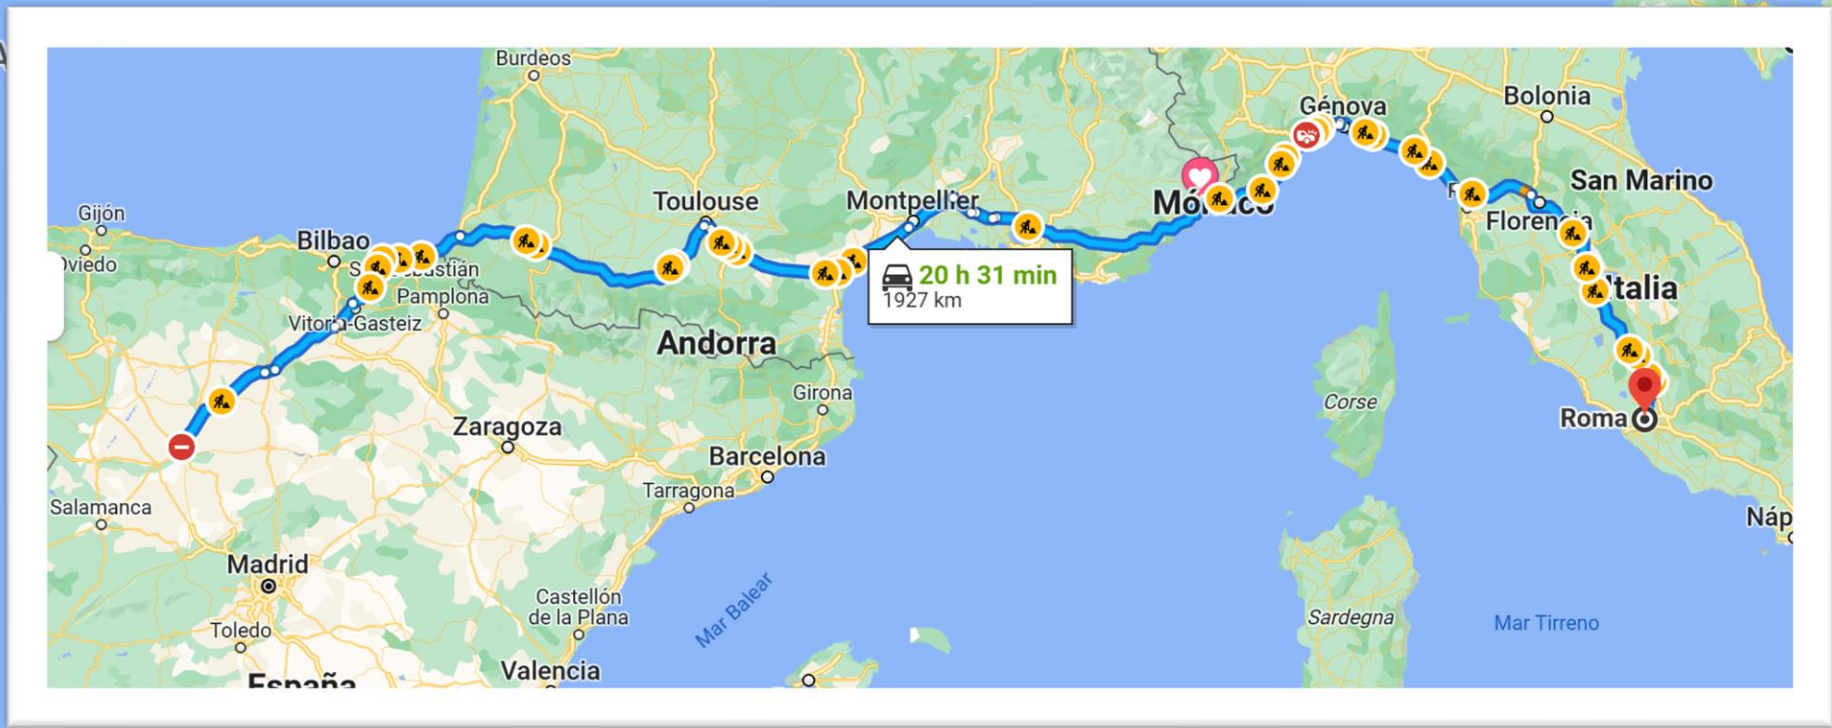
Burdeos
Génova
Bolonia
San Marino
Gijón
Bilbao
Oviedo
San Sebastián
Pamplona
Vitoria-Gasteiz
Toulouse
Montpellier
Mónaco
Florencia
Italia
20 h 31 min
1927 km
Andorra
Girona
Corse
Roma
Zaragoza
Barcelona
Tarragona
Salamanca
Madrid
Toledo
Castellón de la Plana
Mar Balear
Sardegna
Mar Tirreno
Náp
Valencia
España